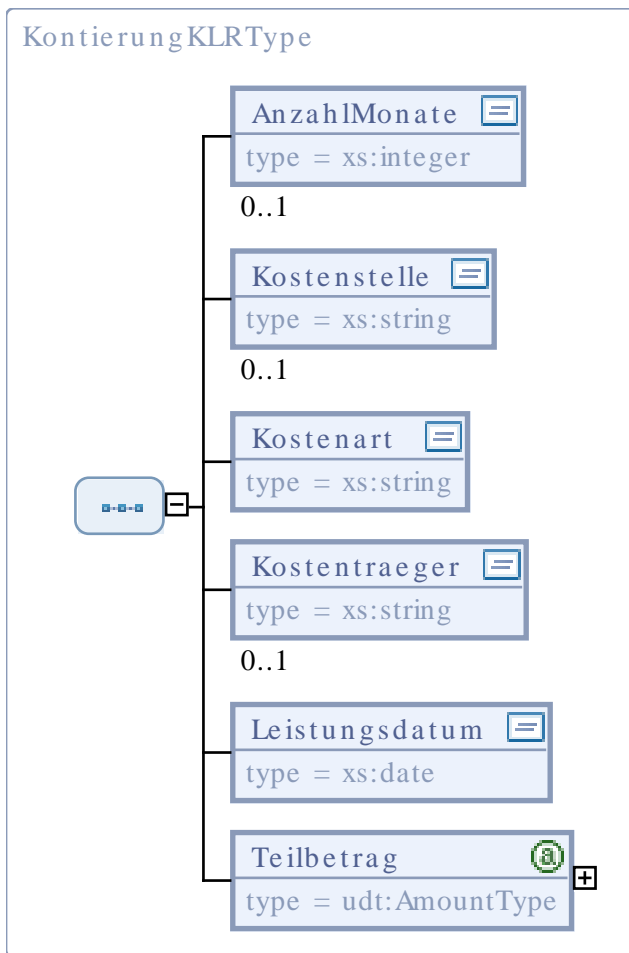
KontierungKLRType

AnzahlMonate
type = xs:integer
0..1

Kostenstelle
type = xs:string
0..1

Kostenart
type = xs:string

Kostentraeger
type = xs:string
0..1

Leistungsdatum
type = xs:date

Teilbetrag
type = udt:AmountType